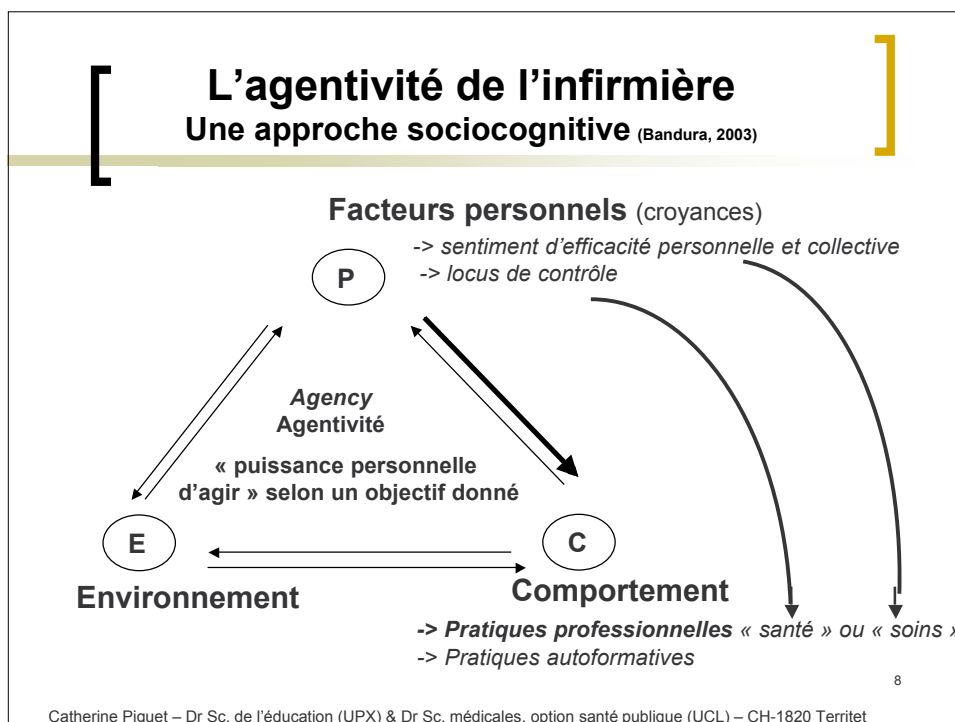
L'agentivité de l'infirmière
Une approche sociocognitive (Bandura, 2003)

Facteurs personnels (croyances)
-> sentiment d'efficacité personnelle et collective
-> locus de contrôle

P

Agency
Agentivité

« puissance personnelle d'agir » selon un objectif donné

E

C

Environnement

Comportement

-> Pratiques professionnelles « santé » ou « soins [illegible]
-> Pratiques autoformatives

8

Catherine Piguet – Dr Sc. de l'éducation (UPX) & Dr Sc. médicales, option santé publique (UCL) – CH-1820 Territet